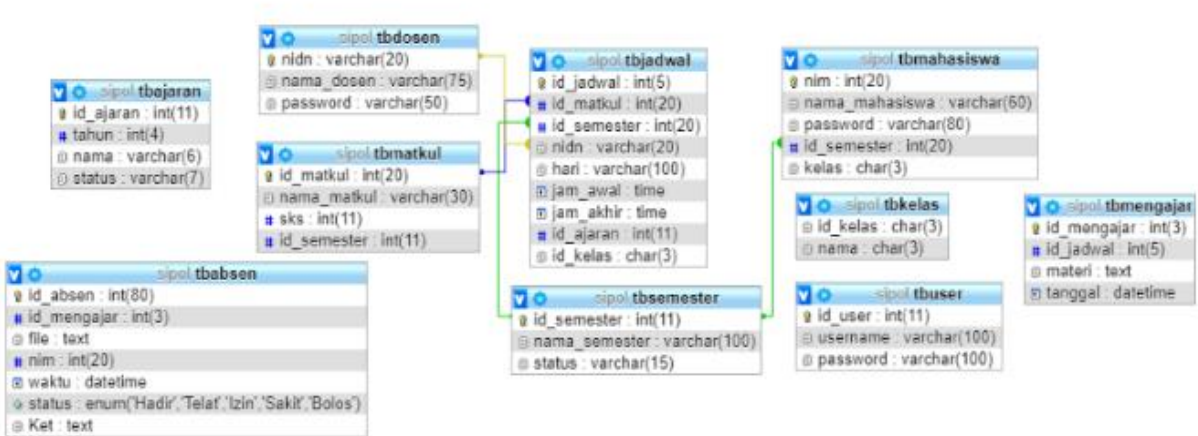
sipol tbajaran
id_ajaran : int(11)
tahun : int(4)
nama : varchar(6)
status : varchar(7)

sipol tbdosen
nidn : varchar(20)
nama_dosen : varchar(75)
password : varchar(50)

sipol tbmatkul
id_matkul : int(20)
nama_matkul : varchar(30)
sks : int(11)
id_semester : int(11)

sipol tbjadwal
id_jadwal : int(5)
id_matkul : int(20)
id_semester : int(20)
nidn : varchar(20)
hari : varchar(100)
jam_awal : time
jam_akhir : time
id_ajaran : int(11)
id_kelas : char(3)

sipol tbmahasiswa
nim : int(20)
nama_mahasiswa : varchar(60)
password : varchar(80)
id_semester : int(20)
kelas : char(3)

sipol tbkelas
id_kelas : char(3)
nama : char(3)

sipol tbmengajar
id_mengajar : int(3)
id_jadwal : int(5)
materi : text
tanggal : datetime

sipol tbabsen
id_absen : int(80)
id_mengajar : int(3)
file : text
nim : int(20)
waktu : datetime
status : enum('Hadir','Telat','Izin','Sakit','Bolos')
Ket : text

sipol tbsemester
id_semester : int(11)
nama_semester : varchar(100)
status : varchar(15)

sipol tbuser
id_user : int(11)
username : varchar(100)
password : varchar(100)